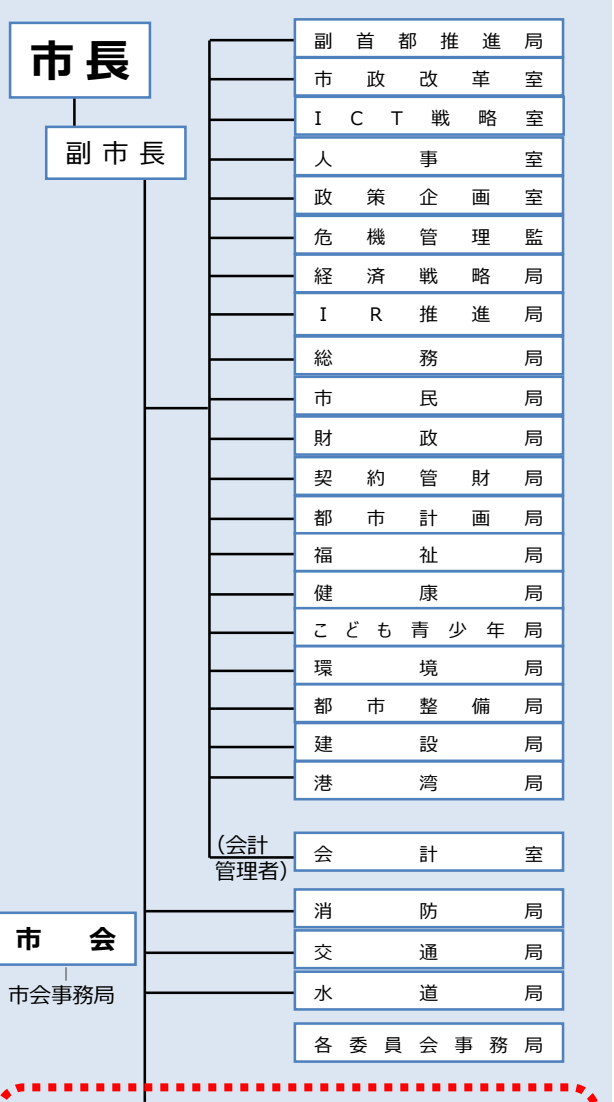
市長

副市長

副首都推進局
市政改革室
ICT戦略室
人事室
政策企画室
危機管理監
経済戦略局
IR推進局
総務局
市民局
財政局
契約管財局
都市計画局
福祉局
健康局
こども青少年局
環境局
都市整備局
建設局
港湾局

(会計管理者)
会計室

市会
市会事務局

消防局
交通局
水道局
各委員会事務局